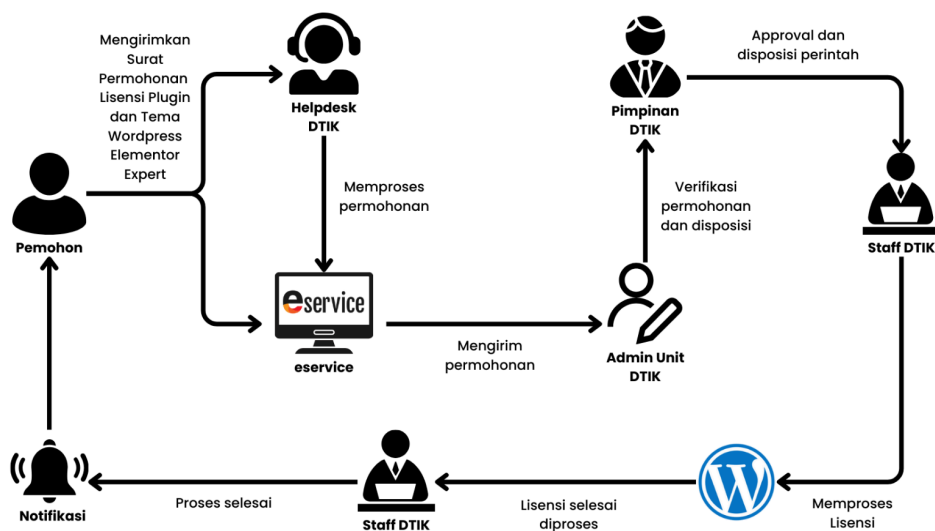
Mengirimkan Surat Permohonan Lisensi Plugin dan Tema Wordpress Elementor Expert

Helpdesk DTIK

Pimpinan DTIK

Approval dan disposisi perintah

Pemohon

Memproses permohonan

Verifikasi permohonan dan disposisi

Staff DTIK

eservice

eservice

Mengirim permohonan

Admin Unit DTIK

Notifikasi

Proses selesai

Staff DTIK

Lisensi selesai diproses

Memproses Lisensi